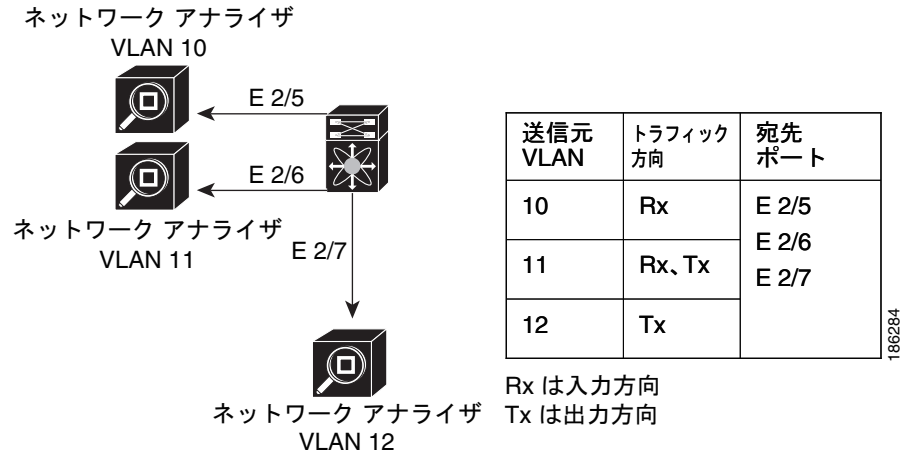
ネットワーク アナライザ
VLAN 10

E 2/5

E 2/6

ネットワーク アナライザ
VLAN 11

E 2/7

ネットワーク アナライザ
VLAN 12

| 送信元 VLAN | トラフィック方向 | 宛先ポート |
|---|---|---|
| 10 | Rx | E 2/5 E 2/6 E 2/7 |
| 11 | Rx、Tx | |
| 12 | Tx | |

Rx は入力方向
Tx は出力方向

186284